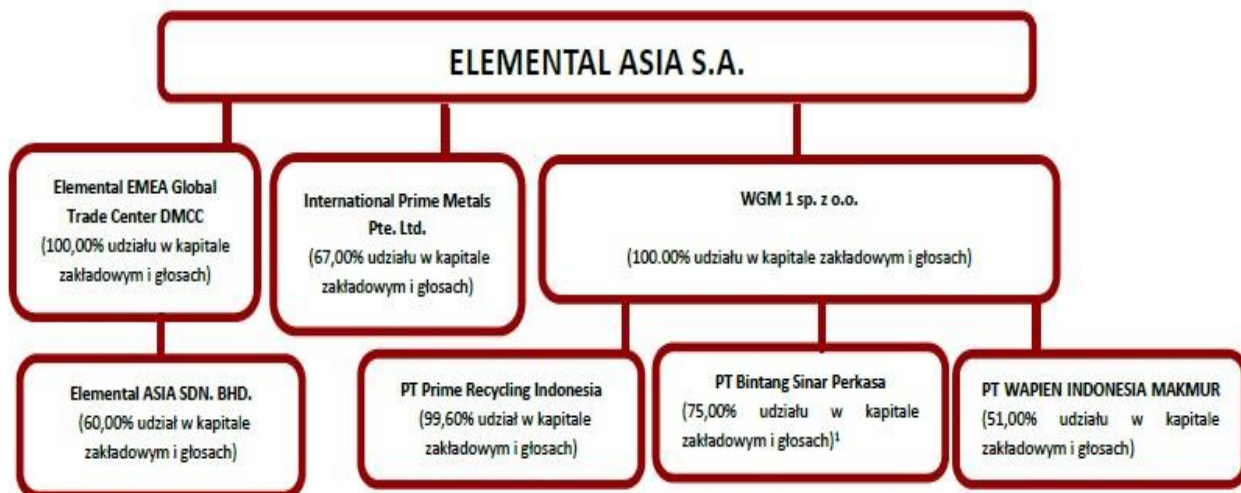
ELEMENTAL ASIA S.A.

Elemental EMEA Global Trade Center DMCC
(100,00% udziału w kapitale zakładowym i głosach)

International Prime Metals Pte. Ltd.
(67,00% udziału w kapitale zakładowym i głosach)

WGM 1 sp. z o.o.
(100.00% udziału w kapitale zakładowym i głosach)

Elemental ASIA SDN. BHD.
(60,00% udział w kapitale zakładowym i głosach)

PT Prime Recycling Indonesia
(99,60% udział w kapitale zakładowym i głosach)

PT Bintang Sinar Perkasa
(75,00% udziału w kapitale zakładowym i głosach)$^1$

PT WAPIEN INDONESIA MAKMUR
(51,00% udziału w kapitale zakładowym i głosach)